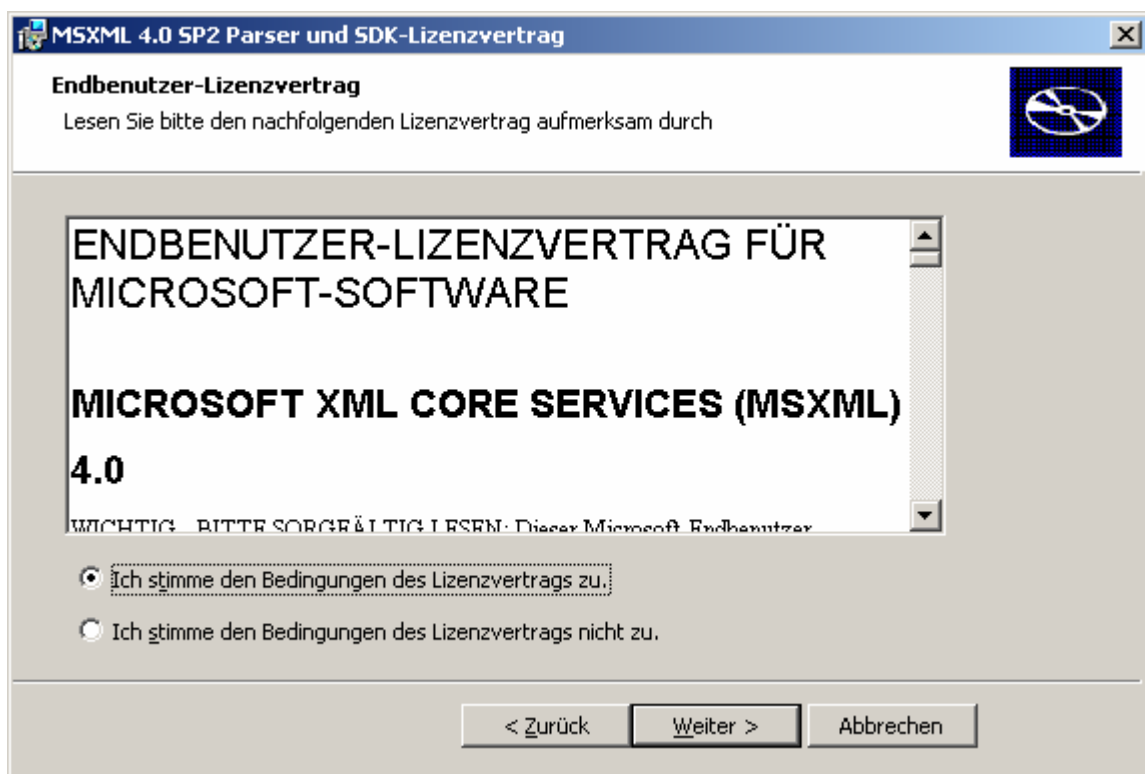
MSXML 4.0 SP2 Parser und SDK-Lizenzvertrag

Endbenutzer-Lizenzvertrag

Lesen Sie bitte den nachfolgenden Lizenzvertrag aufmerksam durch

ENDBENUTZER-LIZENZVERTRAG FÜR MICROSOFT-SOFTWARE

MICROSOFT XML CORE SERVICES (MSXML) 4.0

WICHTIG – BITTE SORGFÄLTIG LESEN: Dieser Microsoft-Endbenutzer-

Ich stimme den Bedingungen des Lizenzvertrags zu.

Ich stimme den Bedingungen des Lizenzvertrags nicht zu.

< Zurück

Weiter >

Abbrechen